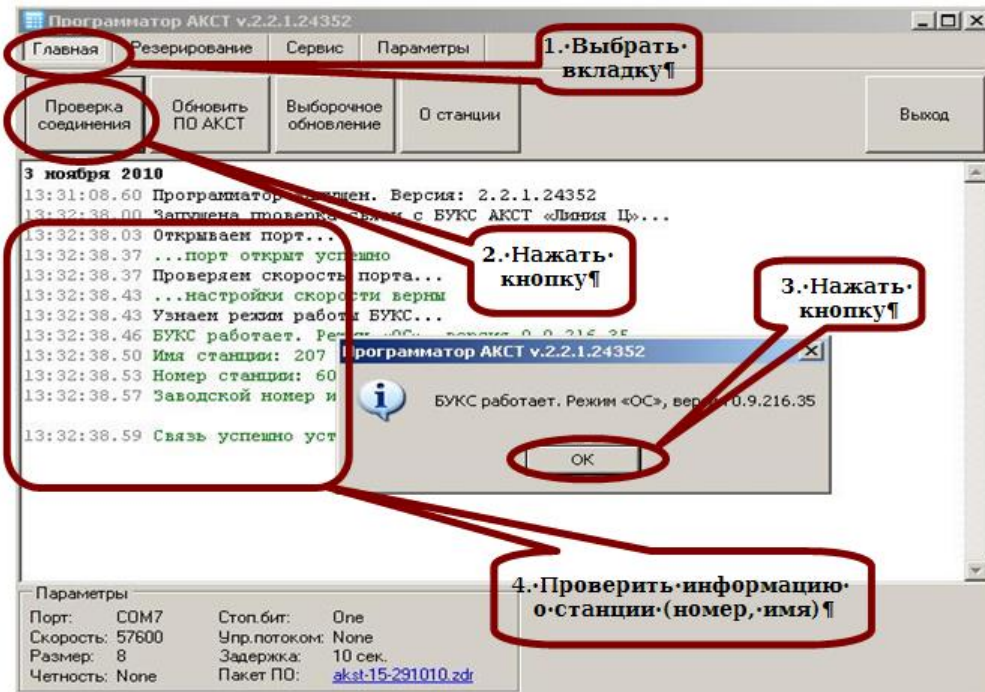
Программатор АКСТ v.2.2.1.24352

Главная | Резервирование | Сервис | Параметры

1.·Выбрать· вкладку¶

Проверка соединения | Обновить ПО АКСТ | Выборочное обновление | О станции | Выход

3 ноября 2010
13:31:08.60 Программатор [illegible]щен. Версия: 2.2.1.24352
13:32:38.00 Запущена проверка связи с БУКС АКСТ «Линия Ц»...
13:32:38.03 Открываем порт...
13:32:38.37 ...порт открыт успешно
13:32:38.37 Проверяем скорость порта...
13:32:38.43 ...настройки скорости верны
13:32:38.43 Узнаем режим работы БУКС...
13:32:38.46 БУКС работает. Ре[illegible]
13:32:38.50 Имя станции: 207
13:32:38.53 Номер станции: 60
13:32:38.57 Заводской номер и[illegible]

13:32:38.59 Связь успешно уст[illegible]

2.·Нажать· кнопку¶

3.·Нажать· кнопку¶

Программатор АКСТ v.2.2.1.24352

БУКС работает. Режим «ОС», вер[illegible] 0.9.216.35

OK

4.·Проверить·информацию· о·станции·(номер,·имя)¶

Параметры
Порт: COM7
Скорость: 57600
Размер: 8
Четность: None
Стоп.бит: One
Упр.потоком: None
Задержка: 10 сек.
Пакет ПО: akst-15-291010.zdr